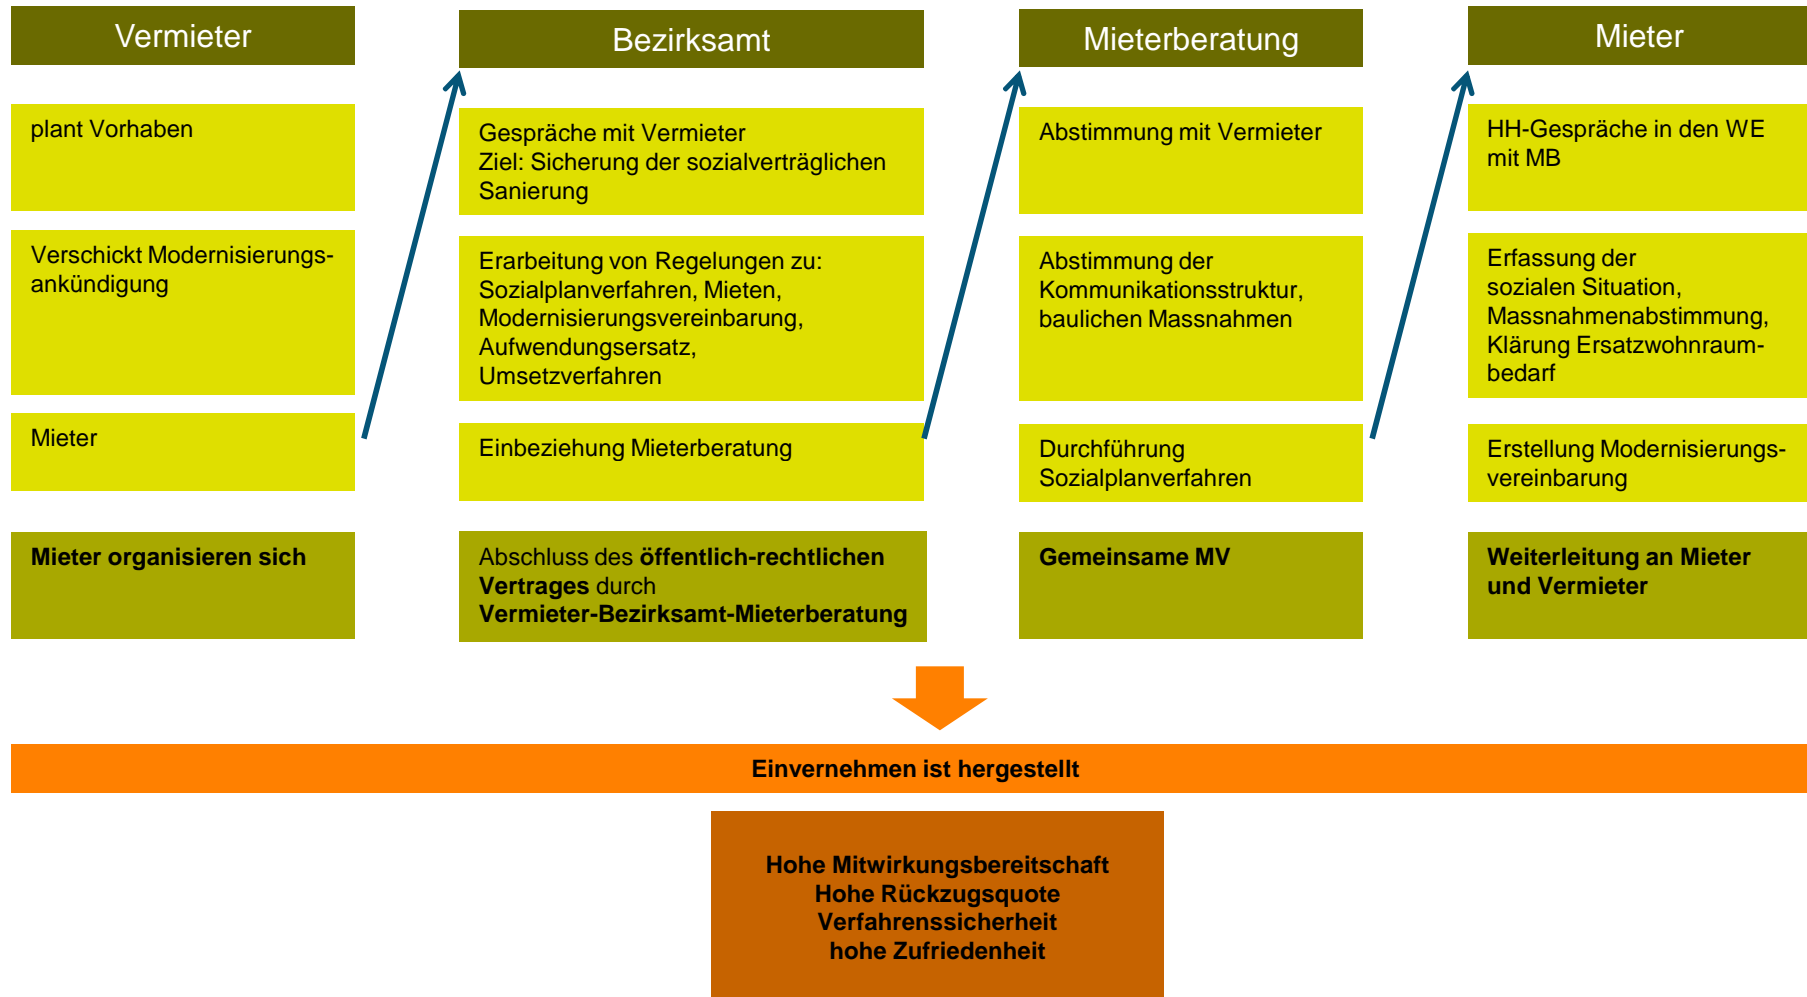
Vermieter

plant Vorhaben

Verschickt Modernisierungsankündigung

Mieter

**Mieter organisieren sich**

Bezirksamt

Gespräche mit Vermieter
Ziel: Sicherung der sozialverträglichen Sanierung

Erarbeitung von Regelungen zu:
Sozialplanverfahren, Mieten, Modernisierungsvereinbarung, Aufwendungsersatz, Umsetzverfahren

Einbeziehung Mieterberatung

Abschluss des **öffentlich-rechtlichen Vertrages** durch **Vermieter-Bezirksamt-Mieterberatung**

Mieterberatung

Abstimmung mit Vermieter

Abstimmung der Kommunikationsstruktur, baulichen Massnahmen

Durchführung Sozialplanverfahren

**Gemeinsame MV**

Mieter

HH-Gespräche in den WE mit MB

Erfassung der sozialen Situation, Massnahmenabstimmung, Klärung Ersatzwohnraumbedarf

Erstellung Modernisierungsvereinbarung

**Weiterleitung an Mieter und Vermieter**

**Einvernehmen ist hergestellt**

**Hohe Mitwirkungsbereitschaft
Hohe Rückzugsquote
Verfahrenssicherheit
hohe Zufriedenheit**